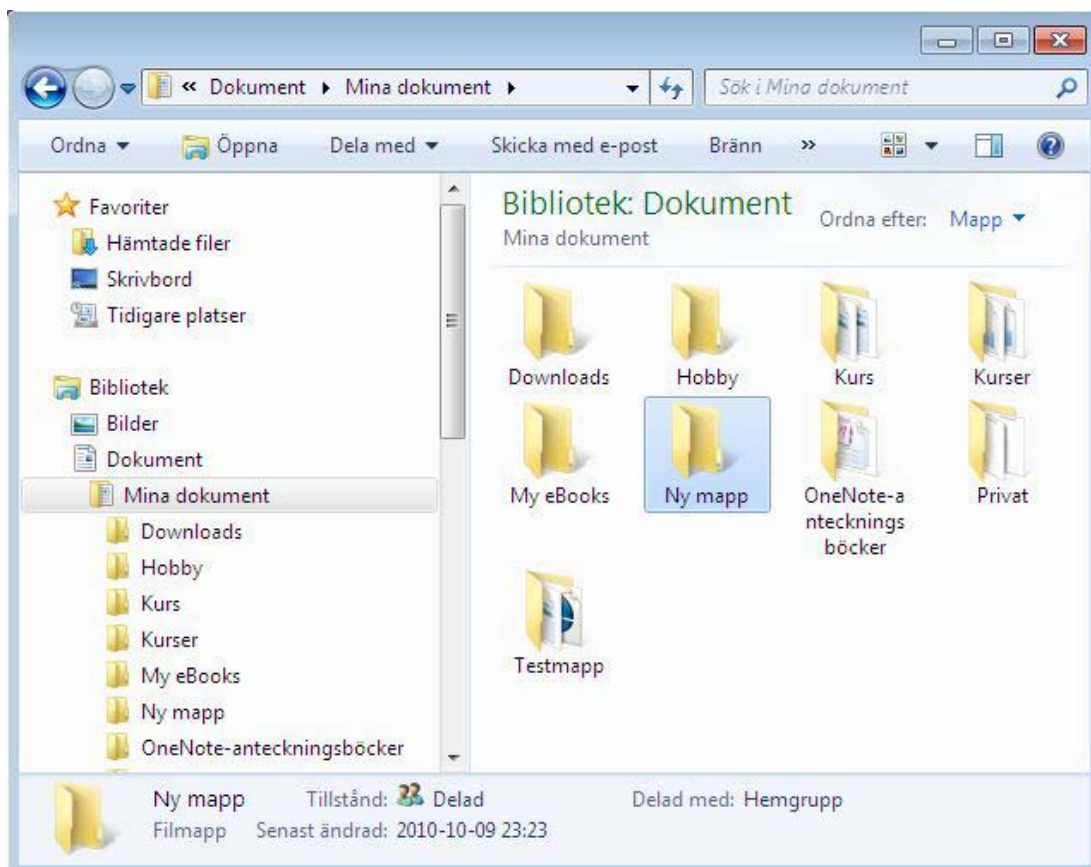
« Dokument ▸ Mina dokument ▸

Sök i Mina dokument

Ordna ▾ Öppna Dela med ▾ Skicka med e-post Bränn »

Favoriter
Hämtade filer
Skrivbord
Tidigare platser

Bibliotek
Bilder
Dokument
Mina dokument
Downloads
Hobby
Kurs
Kurser
My eBooks
Ny mapp
OneNote-anteckningsböcker

Bibliotek: Dokument
Mina dokument

Ordna efter: Mapp ▾

Downloads
Hobby
Kurs
Kurser
My eBooks
Ny mapp
OneNote-anteckningsböcker
Privat
Testmapp

Ny mapp Tillstånd: Delad Delad med: Hemgrupp
Filmapp Senast ändrad: 2010-10-09 23:23